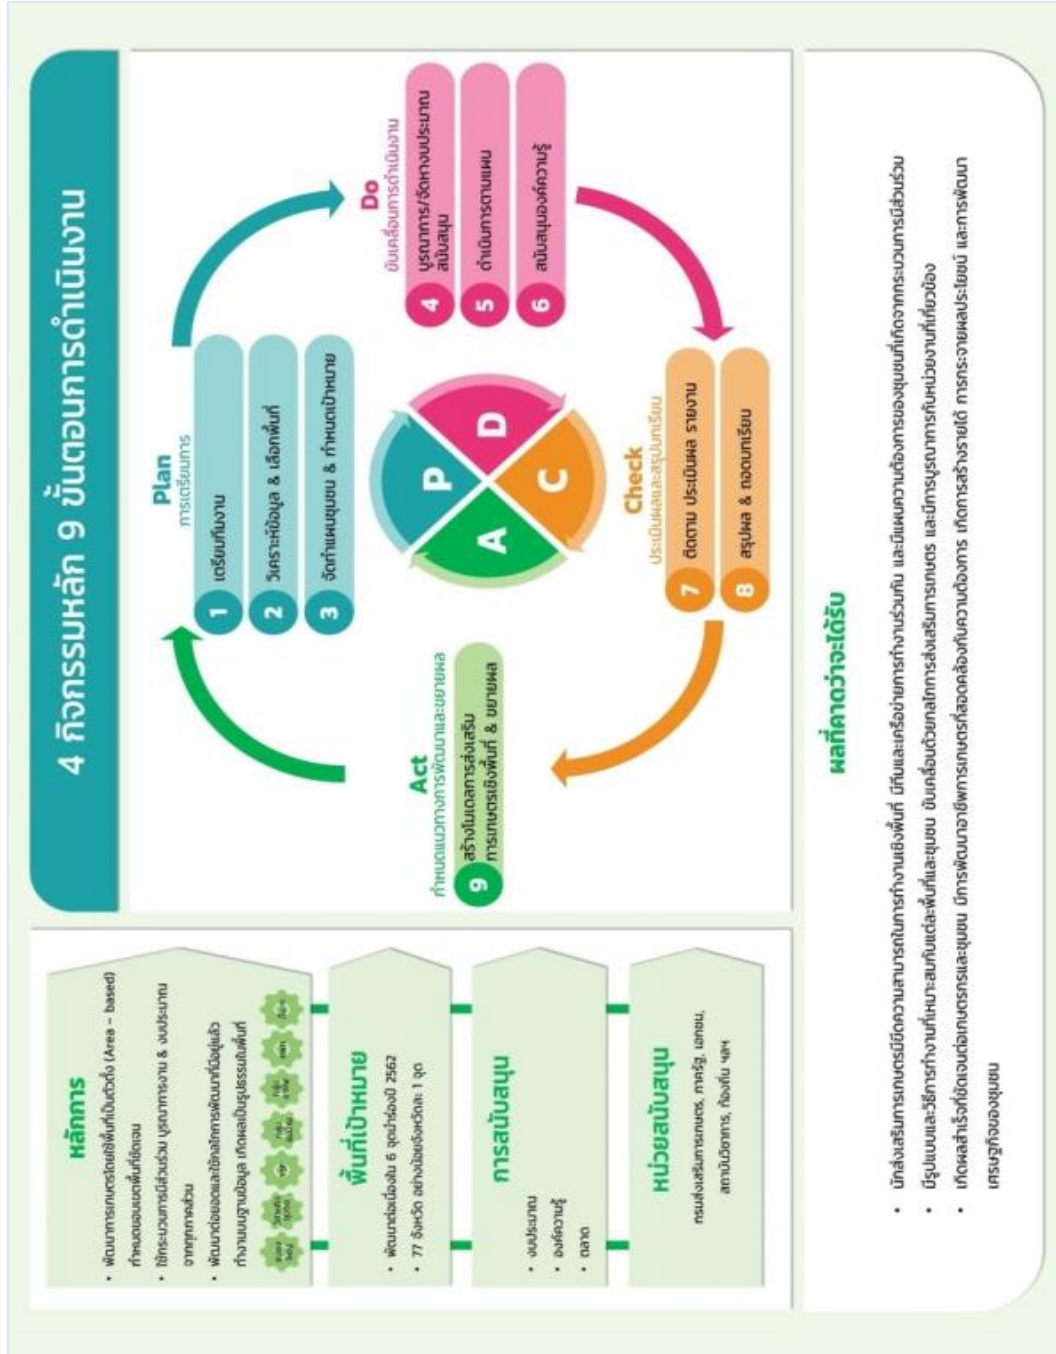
4 กิจกรรมหลัก 9 ขั้นตอนการดำเนินงาน

Plan
การเตรียมการ
1 เตรียมทีมงาน
2 วิเคราะห์ข้อมูล & เลือกพื้นที่
3 จัดทำแผนชุมชน & กำหนดเป้าหมาย

Do
ขับเคลื่อนการดำเนินงาน
4 บูรณาการ/จัดหางบประมาณสนับสนุน
5 ดำเนินการตามแผน
6 สนับสนุนองค์ความรู้

Check
ประเมินผลและสรุปบทเรียน
7 ติดตาม ประเมินผล รายงาน
8 สรุปผล & ถอดบทเรียน

Act
กำหนดแนวทางการพัฒนาและขยายผล
9 สร้างโมเดลการส่งเสริมการเกษตรเชิงพื้นที่ & ขยายผล

P D C A

หลักการ
• พัฒนาการเกษตรโดยใช้พื้นที่เป็นตัวตั้ง (Area – based) กำหนดขอบเขตพื้นที่ชัดเจน
• ใช้กระบวนการมีส่วนร่วม บูรณาการงาน & งบประมาณจากทุกภาคส่วน
• พัฒนาต่อยอดและใช้กลไกการพัฒนาที่มีอยู่แล้ว ทำงานบนฐานข้อมูล เกิดผลเป็นรูปธรรมในพื้นที่

พื้นที่เป้าหมาย
• พัฒนาต่อเนื่องใน 6 จุดนำร่องปี 2562
• 77 จังหวัด อย่างน้อยจังหวัดละ 1 จุด

การสนับสนุน
• งบประมาณ
• องค์ความรู้
• ตลาด

หน่วยสนับสนุน
กรมส่งเสริมการเกษตร, ภาครัฐ, เอกชน, สถาบันวิชาการ, ท้องถิ่น ฯลฯ

ผลที่คาดว่าจะได้รับ
• นักส่งเสริมการเกษตรมีขีดความสามารถในการทำงานเชิงพื้นที่ มีทีมและเครือข่ายการทำงานร่วมกัน และมีแผนความต้องการของชุมชนที่เกิดจากกระบวนการมีส่วนร่วม
• มีรูปแบบและวิธีการทำงานที่เหมาะสมกับแต่ละพื้นที่และชุมชน ขับเคลื่อนด้วยกลไกการส่งเสริมการเกษตร และมีการบูรณาการกับหน่วยงานที่เกี่ยวข้อง
• เกิดผลสำเร็จที่ชัดเจนต่อเกษตรกรและชุมชน มีการพัฒนาอาชีพการเกษตรที่สอดคล้องกับความต้องการ เกิดการสร้างรายได้ การกระจายผลประโยชน์ และการพัฒนาเศรษฐกิจของชุมชน